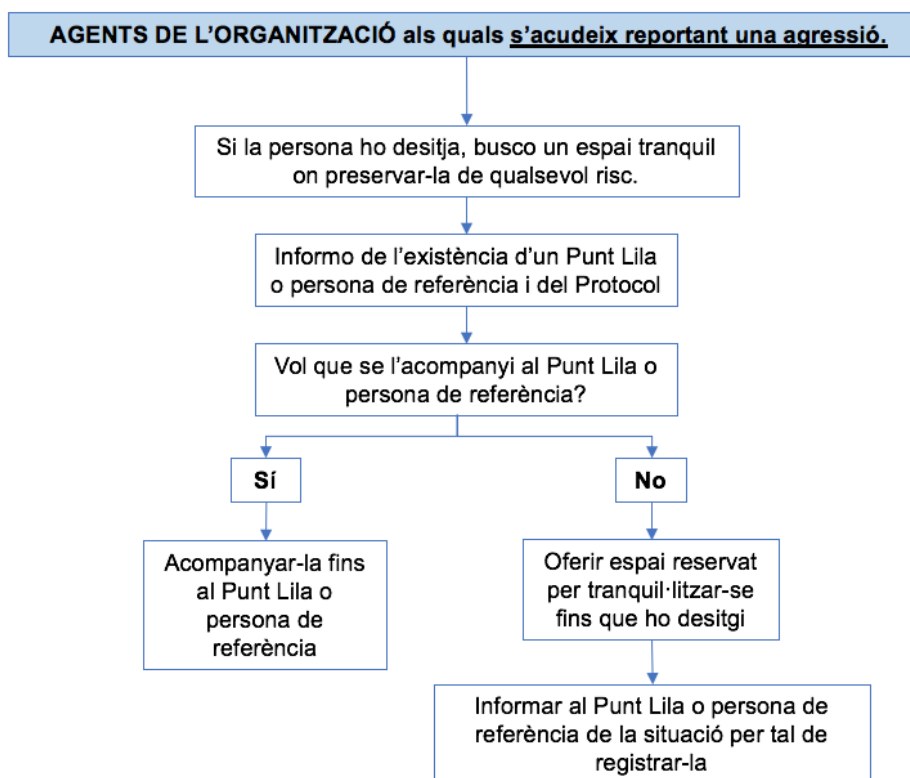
AGENTS DE L'ORGANITZACIÓ als quals s'acudeix reportant una agressió.

Si la persona ho desitja, busco un espai tranquil on preservar-la de qualsevol risc.

Informo de l'existència d'un Punt Lila o persona de referència i del Protocol

Vol que se l'acompanyi al Punt Lila o persona de referència?

Sí

No

Acompanyar-la fins al Punt Lila o persona de referència

Oferir espai reservat per tranquil·litzar-se fins que ho desitgi

Informar al Punt Lila o persona de referència de la situació per tal de registrar-la